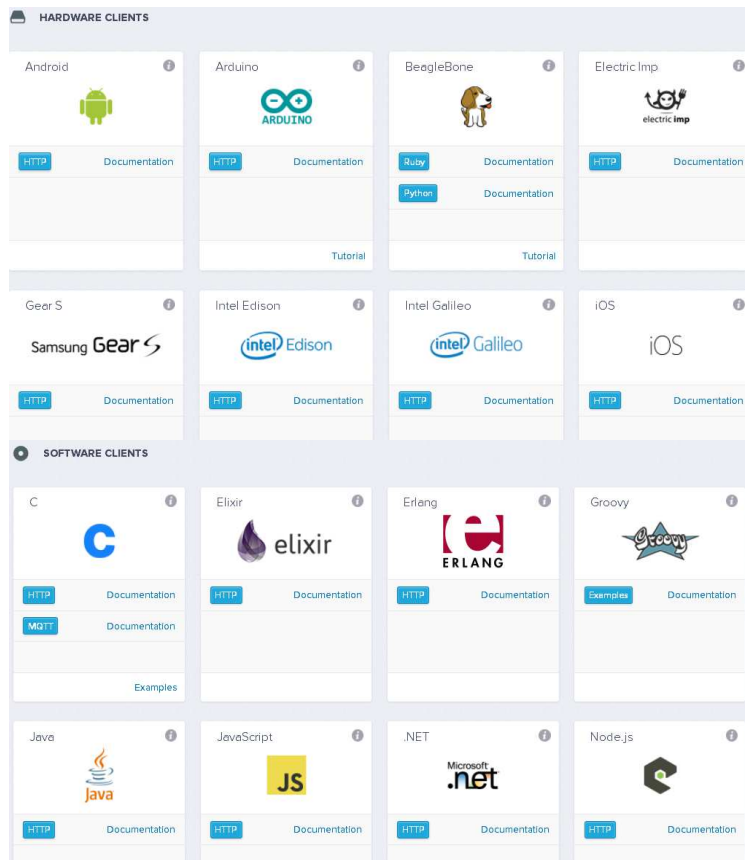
HARDWARE CLIENTS

Android
HTTP Documentation

Arduino
ARDUINO
HTTP Documentation
Tutorial

BeagleBone
Ruby Documentation
Python Documentation
Tutorial

Electric Imp
electric imp
HTTP Documentation

Gear S
Samsung Gear S
HTTP Documentation

Intel Edison
intel Edison
HTTP Documentation

Intel Galileo
intel Galileo
HTTP Documentation

iOS
iOS
HTTP Documentation

SOFTWARE CLIENTS

C
HTTP Documentation
MQTT Documentation
Examples

Elixir
elixir
HTTP Documentation

Erlang
ERLANG
HTTP Documentation

Groovy
Groovy
Examples Documentation

Java
Java
HTTP Documentation

JavaScript
JS
HTTP Documentation

.NET
Microsoft .net
HTTP Documentation

Node.js
HTTP Documentation